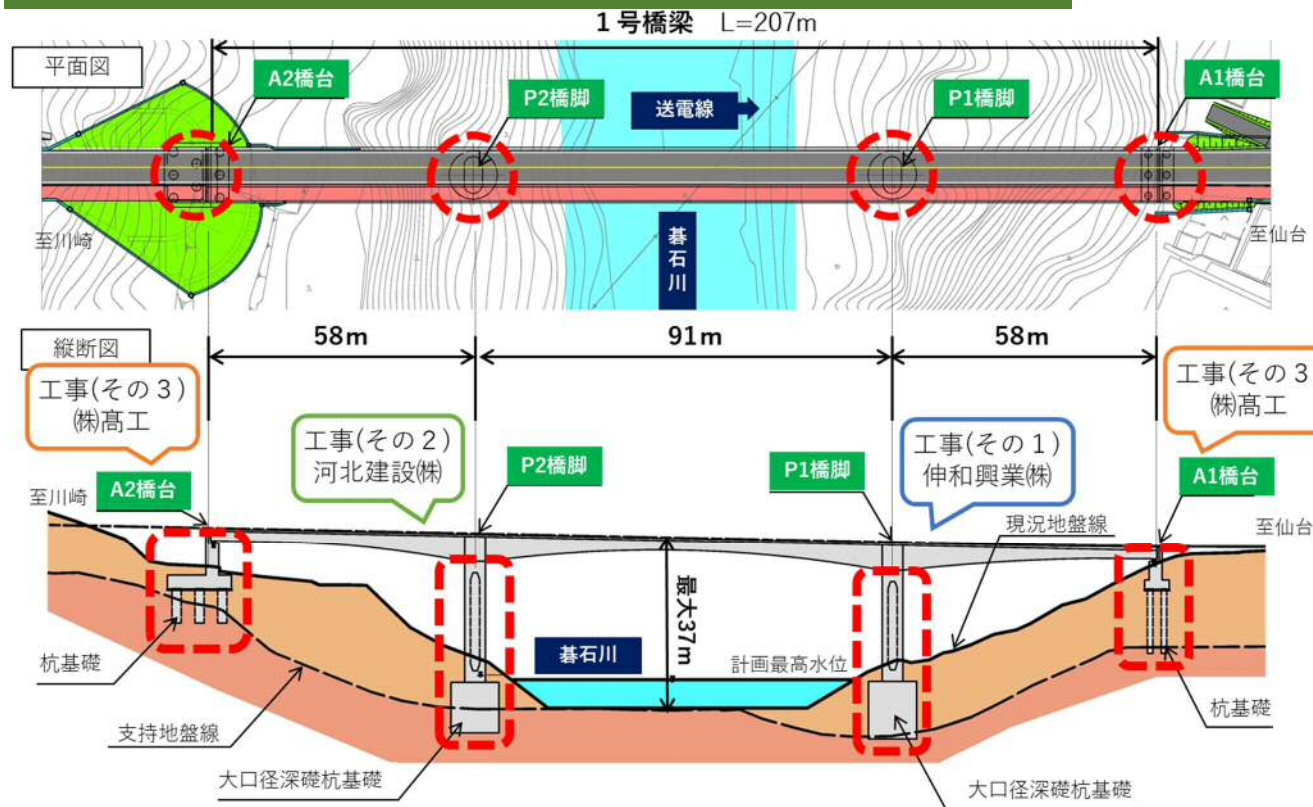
1号橋梁　L=207m

平面図

A2橋台

P2橋脚

送電線

P1橋脚

A1橋台

至川崎

碁石川

至仙台

縦断図

58m

91m

58m

工事(その３)
㈱高工

工事(その２)
河北建設㈱

工事(その１)
伸和興業㈱

工事(その３
㈱高工

至川崎

A2橋台

P2橋脚

P1橋脚

A1橋台

現況地盤線

至仙台

最大37m

碁石川

計画最高水位

杭基礎

支持地盤線

大口径深礎杭基礎

杭基礎

大口径深礎杭基礎